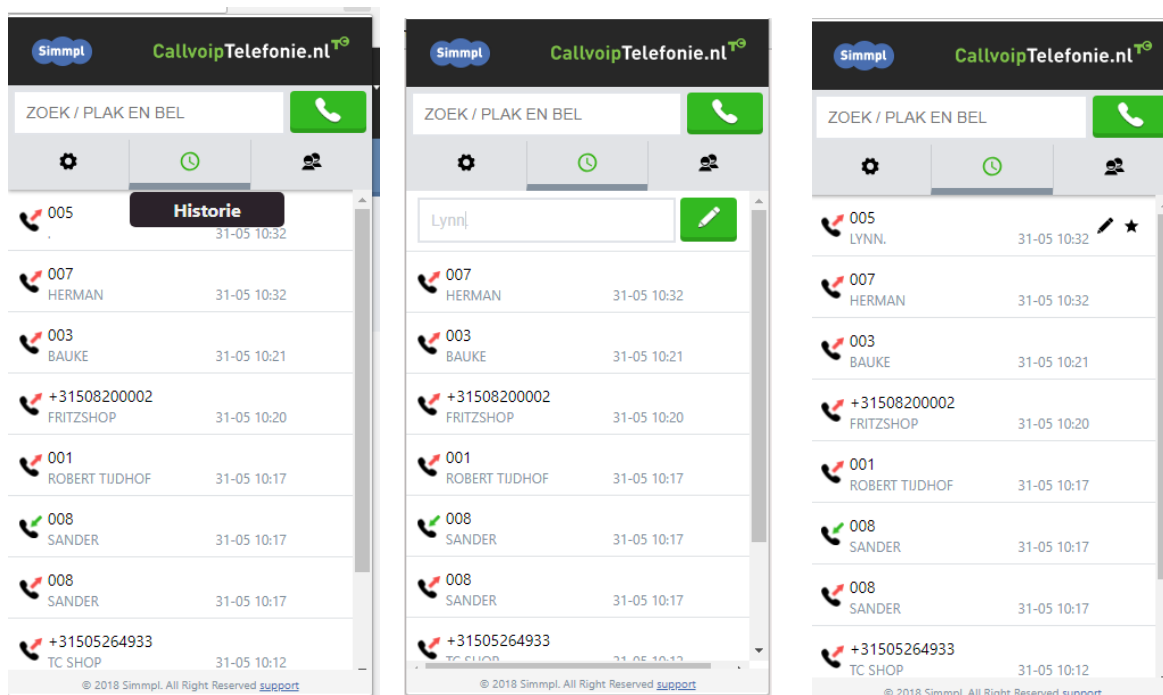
Simmpl CallvoipTelefonie.nl

ZOEK / PLAK EN BEL

Historie

005
.
31-05 10:32

007
HERMAN
31-05 10:32

003
BAUKE
31-05 10:21

+31508200002
FRITZSHOP
31-05 10:20

001
ROBERT TIJDHOF
31-05 10:17

008
SANDER
31-05 10:17

008
SANDER
31-05 10:17

+31505264933
TC SHOP
31-05 10:12

© 2018 Simmpl. All Right Reserved support

Simmpl CallvoipTelefonie.nl

ZOEK / PLAK EN BEL

Lynn

007
HERMAN
31-05 10:32

003
BAUKE
31-05 10:21

+31508200002
FRITZSHOP
31-05 10:20

001
ROBERT TIJDHOF
31-05 10:17

008
SANDER
31-05 10:17

008
SANDER
31-05 10:17

+31505264933
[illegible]

© 2018 Simmpl. All Right Reserved support

Simmpl CallvoipTelefonie.nl

ZOEK / PLAK EN BEL

005
LYNN.
31-05 10:32

007
HERMAN
31-05 10:32

003
BAUKE
31-05 10:21

+31508200002
FRITZSHOP
31-05 10:20

001
ROBERT TIJDHOF
31-05 10:17

008
SANDER
31-05 10:17

008
SANDER
31-05 10:17

+31505264933
TC SHOP
31-05 10:12

© 2018 Simmpl. All Right Reserved support